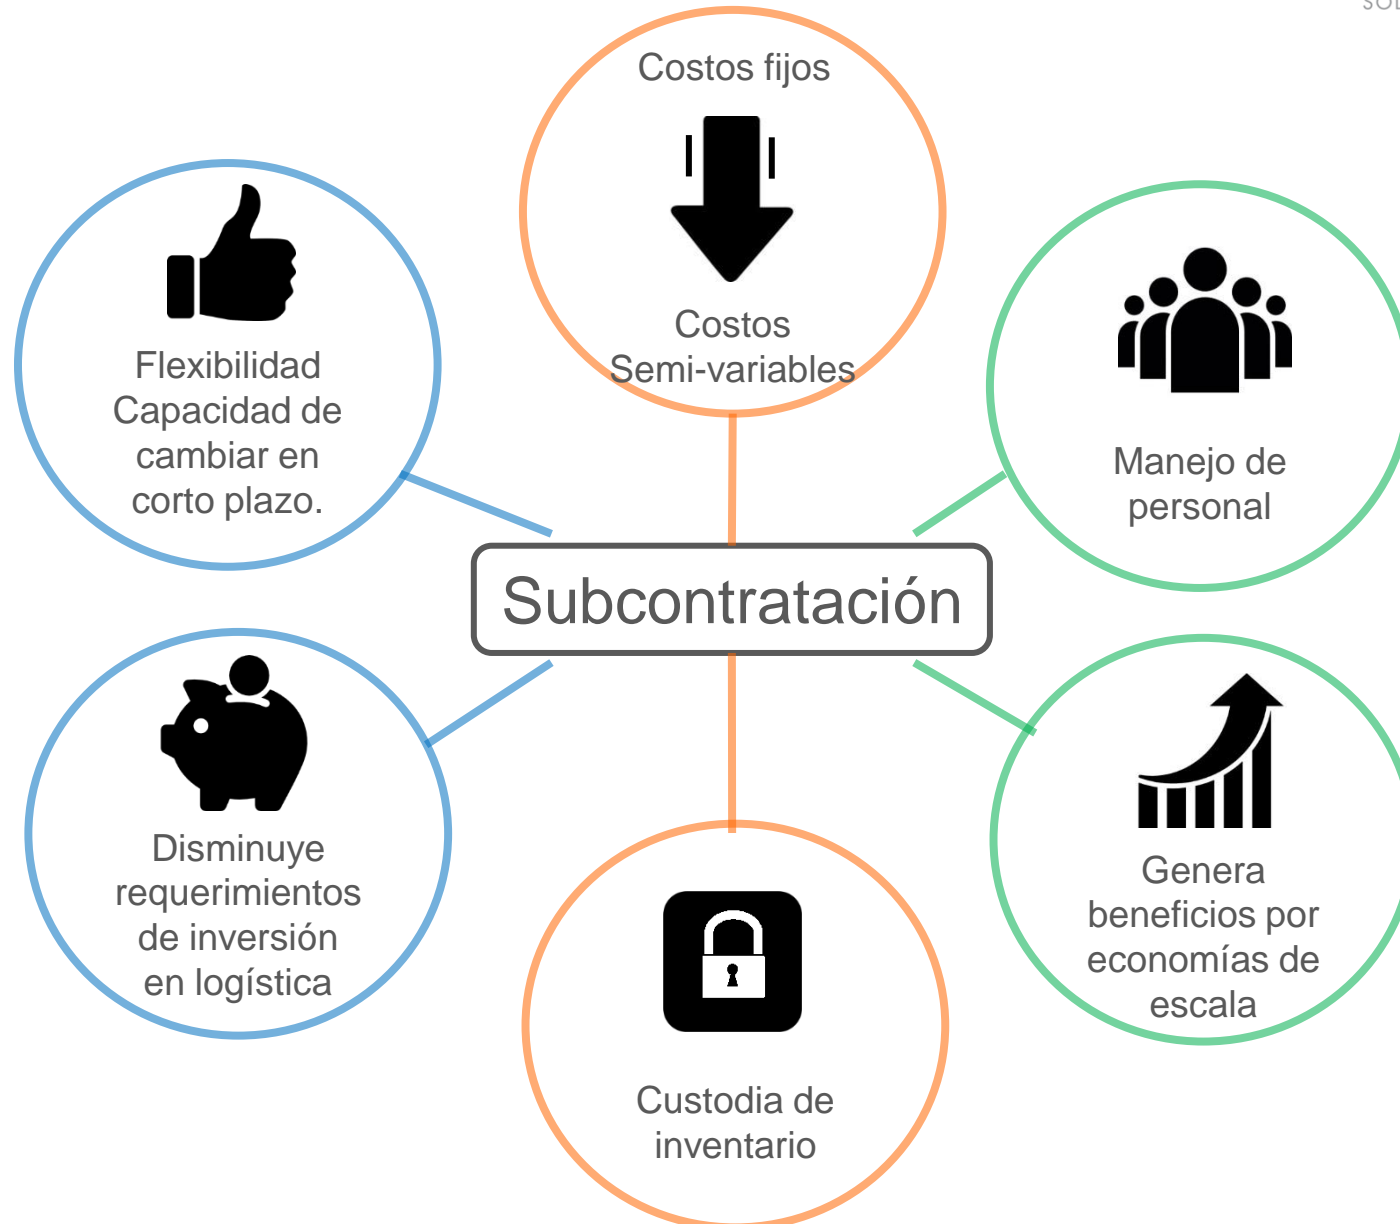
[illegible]

Costos fijos

Costos Semi-variables

Flexibilidad Capacidad de cambiar en corto plazo.

Manejo de personal

Subcontratación

Disminuye requerimientos de inversión en logística

Genera beneficios por economías de escala

Custodia de inventario